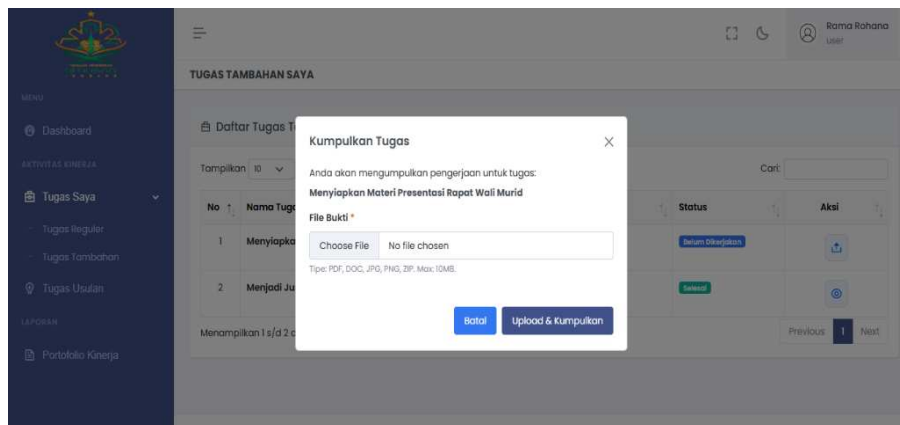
Rama Rohana
User

MENU
Dashboard
AKTIVITAS KINERJA
Tugas Saya
Tugas Reguler
Tugas Tambahan
Tugas Usulan
LAPORAN
Portofolio Kinerja

TUGAS TAMBAHAN SAYA

Daftar Tugas T

Tampilkan 10

Cari:

| No | Nama Tuga | Status | Aksi |
|---|---|---|---|
| 1 | Menyiapka | Belum Dikerjakan | |
| 2 | Menjadi Ju | Selesai | |

Menampilkan 1 s/d 2 d

Previous 1 Next

Kumpulkan Tugas

Anda akan mengumpulkan pengerjaan untuk tugas:
Menyiapkan Materi Presentasi Rapat Wali Murid

File Bukti *

Choose File No file chosen

Tipe: PDF, DOC, JPG, PNG, ZIP. Max: 10MB.

Batal Upload & Kumpulkan